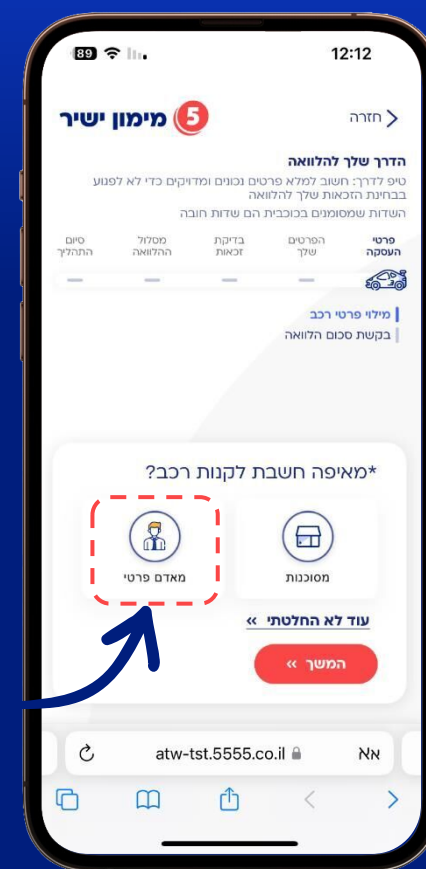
89 12:12

מימון ישיר 5

חזרה

הדרך שלך להלוואה

טיפ לדרך: חשוב למלא פרטים נכונים ומדויקים כדי לא לפספס בבחינת הזכאות שלך להלוואה

השדות שמסומנים בכוכבית הם שדות חובה

פרטי העסקה

הפרטים שלך

בדיקת זכאות

מסלול ההלוואה

סיום התהליך

מילוי פרטי רכב

בקשת סכום הלוואה

*מאיפה חשבת לקנות רכב?

מסוכנות

מאדם פרטי

עוד לא החלטתי »

המשך »

אא atw-tst.5555.co.il